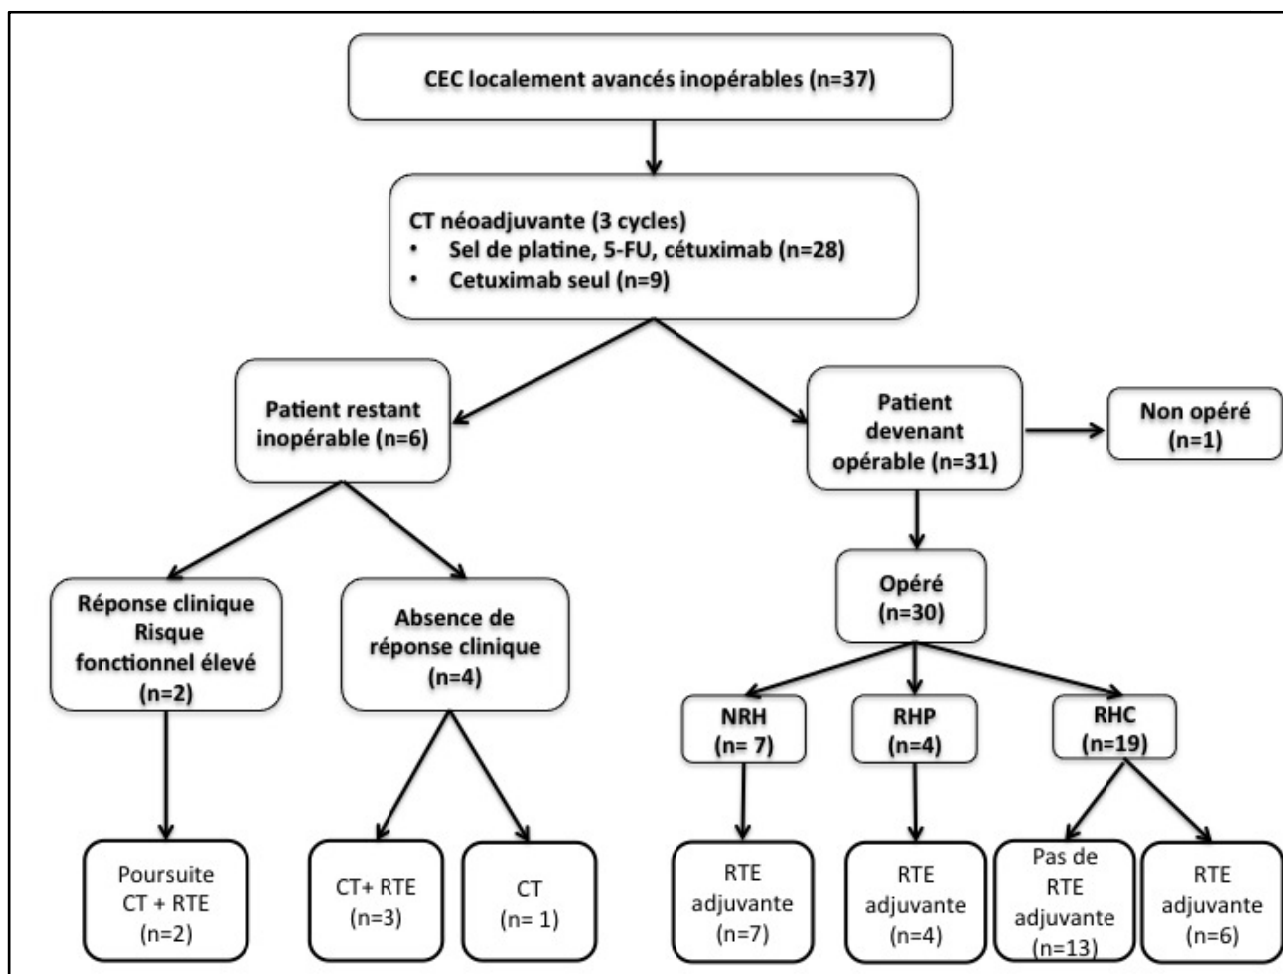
CEC localement avancés inopérables (n=37)

CT néoadjuvante (3 cycles)
• Sel de platine, 5-FU, cétuximab (n=28)
• Cetuximab seul (n=9)

Patient restant inopérable (n=6)

Patient devenant opérable (n=31)

Non opéré (n=1)

Réponse clinique Risque fonctionnel élevé (n=2)

Absence de réponse clinique (n=4)

Opéré (n=30)

NRH (n= 7)

RHP (n=4)

RHC (n=19)

Poursuite CT + RTE (n=2)

CT+ RTE (n=3)

CT (n= 1)

RTE adjuvante (n=7)

RTE adjuvante (n=4)

Pas de RTE adjuvante (n=13)

RTE adjuvante (n=6)